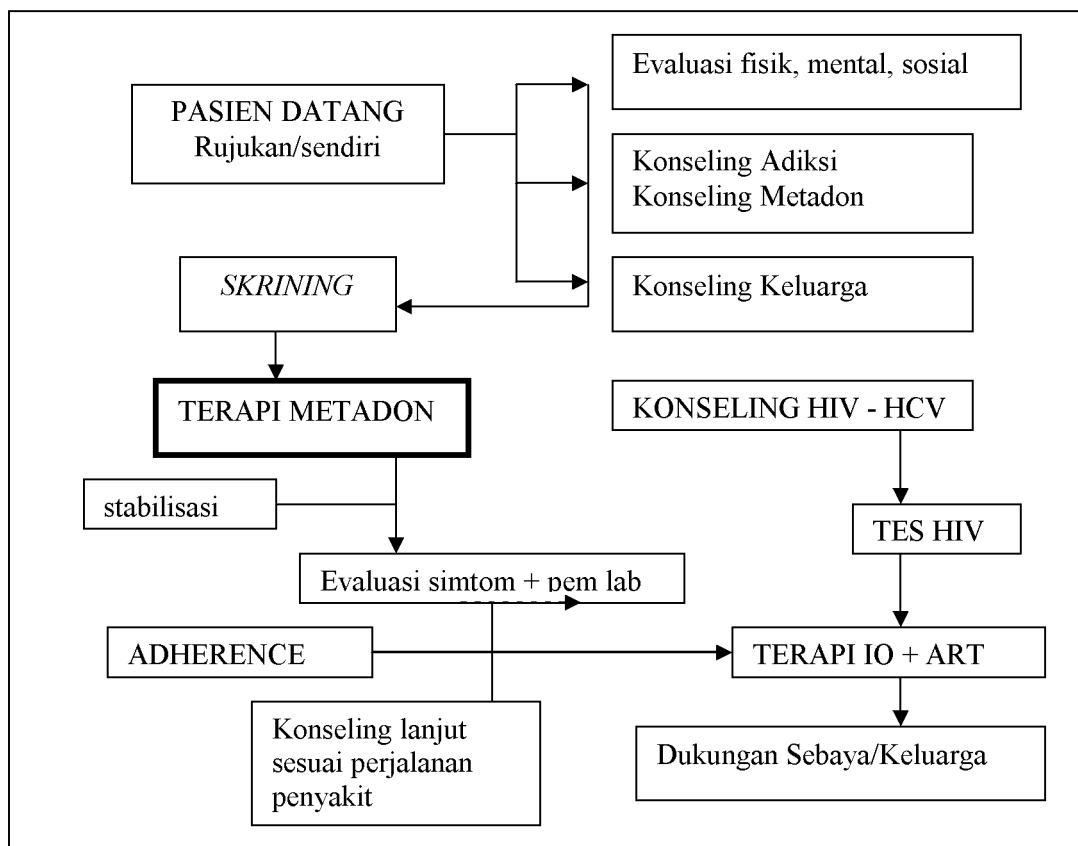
PASIEN DATANG
Rujukan/sendiri

Evaluasi fisik, mental, sosial

Konseling Adiksi
Konseling Metadon

Konseling Keluarga

*SKRINING*

TERAPI METADON

KONSELING HIV - HCV

stabilisasi

TES HIV

Evaluasi simtom + pem lab

ADHERENCE

TERAPI IO + ART

Konseling lanjut sesuai perjalanan penyakit

Dukungan Sebaya/Keluarga